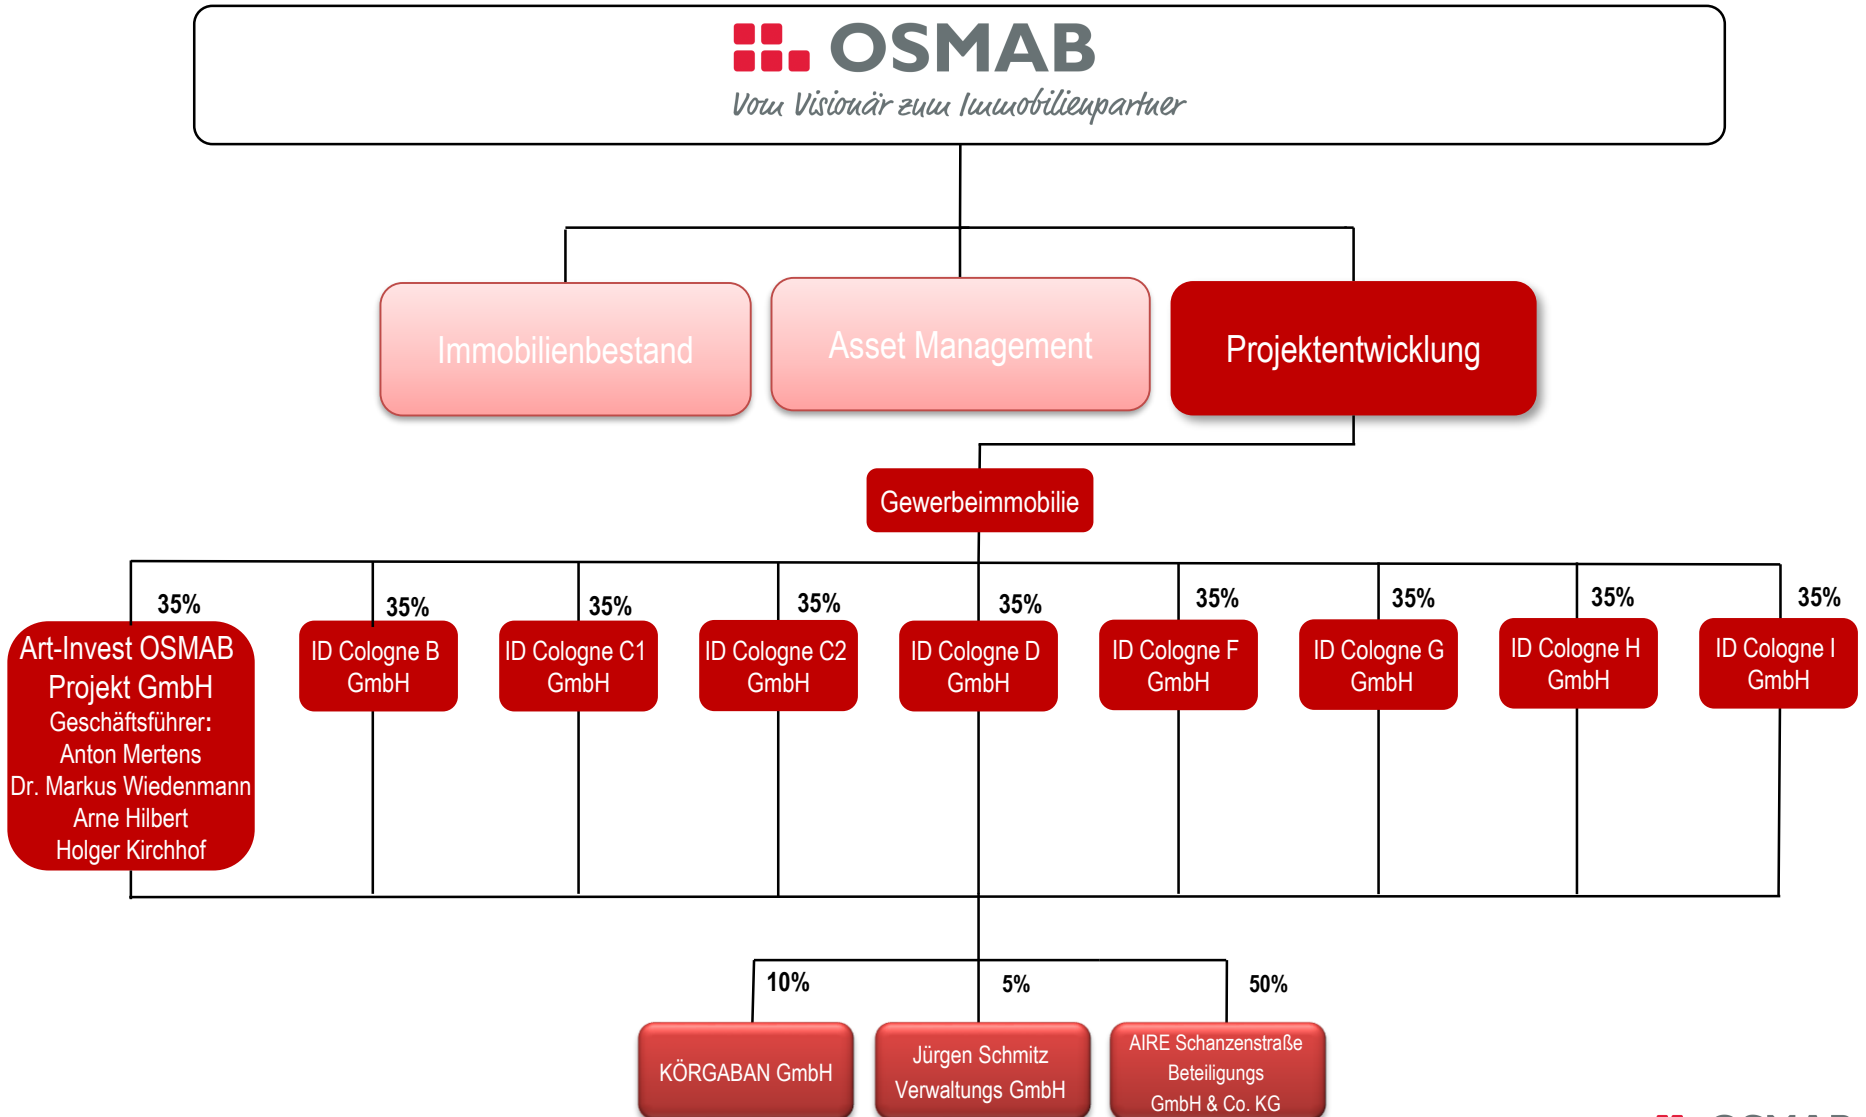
OSMAB
Vom Visionär zum Immobilienpartner

Immobilienbestand

Asset Management

Projektentwicklung

Gewerbeimmobilie

35%
Art-Invest OSMAB Projekt GmbH
Geschäftsführer:
Anton Mertens
Dr. Markus Wiedenmann
Arne Hilbert
Holger Kirchhof

35%
ID Cologne B GmbH

35%
ID Cologne C1 GmbH

35%
ID Cologne C2 GmbH

35%
ID Cologne D GmbH

35%
ID Cologne F GmbH

35%
ID Cologne G GmbH

35%
ID Cologne H GmbH

35%
ID Cologne I GmbH

10%
KÖRGABAN GmbH

5%
Jürgen Schmitz Verwaltungs GmbH

50%
AIRE Schanzenstraße Beteiligungs GmbH & Co. KG